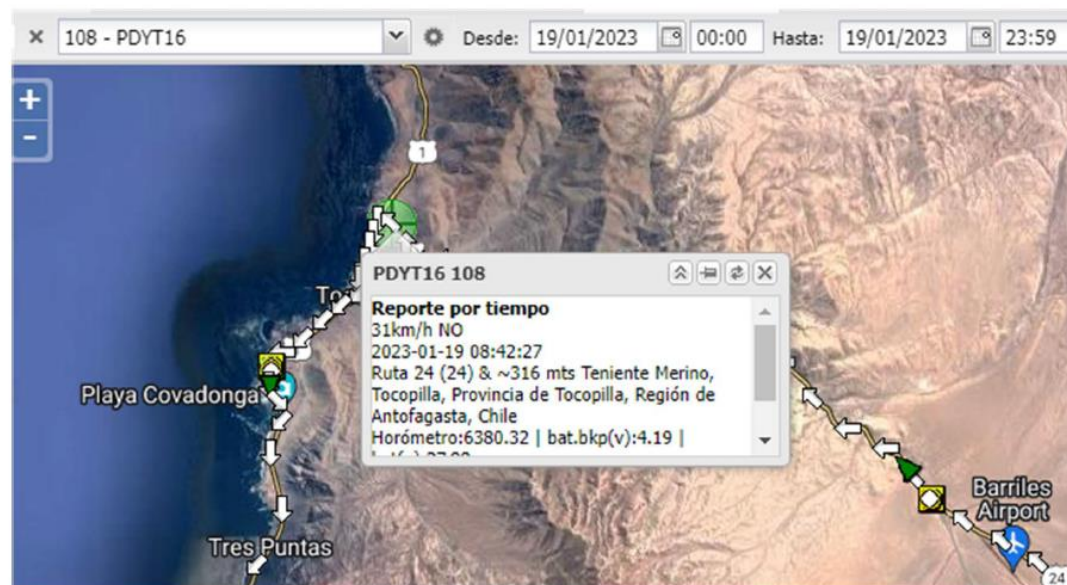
× 108 - PDYT16 Desde: 19/01/2023 00:00 Hasta: 19/01/2023 23:59

+
-

1

To

PDYT16 108

Reporte por tiempo
31km/h NO
2023-01-19 08:42:27
Ruta 24 (24) & ~316 mts Teniente Merino, Tocopilla, Provincia de Tocopilla, Región de Antofagasta, Chile
Horómetro:6380.32 | bat.bkp(v):4.19 |
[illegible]

Playa Covadonga

Barriles Airport

Tres Puntas

24